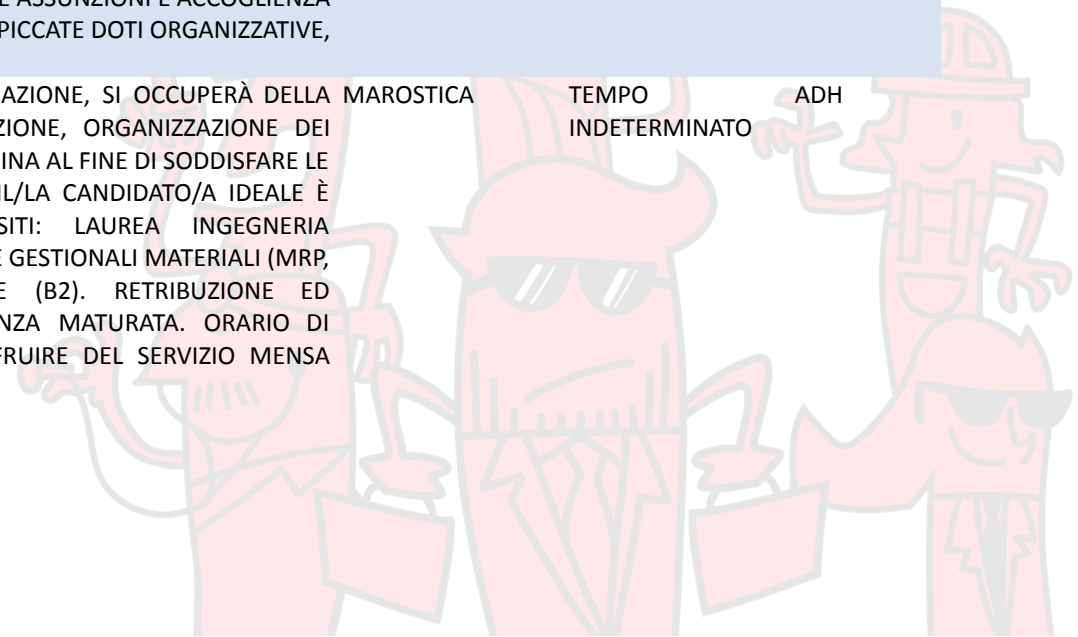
E ASSUNZIONI E ACCOGLIENZA
PICCATE DOTI ORGANIZZATIVE,

AZIONE, SI OCCUPERÀ DELLA ZIONE, ORGANIZZAZIONE DEI INA AL FINE DI SODDISFARE LE IL/LA CANDIDATO/A IDEALE È SITI: LAUREA INGEGNERIA E GESTIONALI MATERIALI (MRP, E (B2). RETRIBUZIONE ED NZA MATURATA. ORARIO DI FRUIRE DEL SERVIZIO MENSA

MAROSTICA

TEMPO INDETERMINATO

ADH